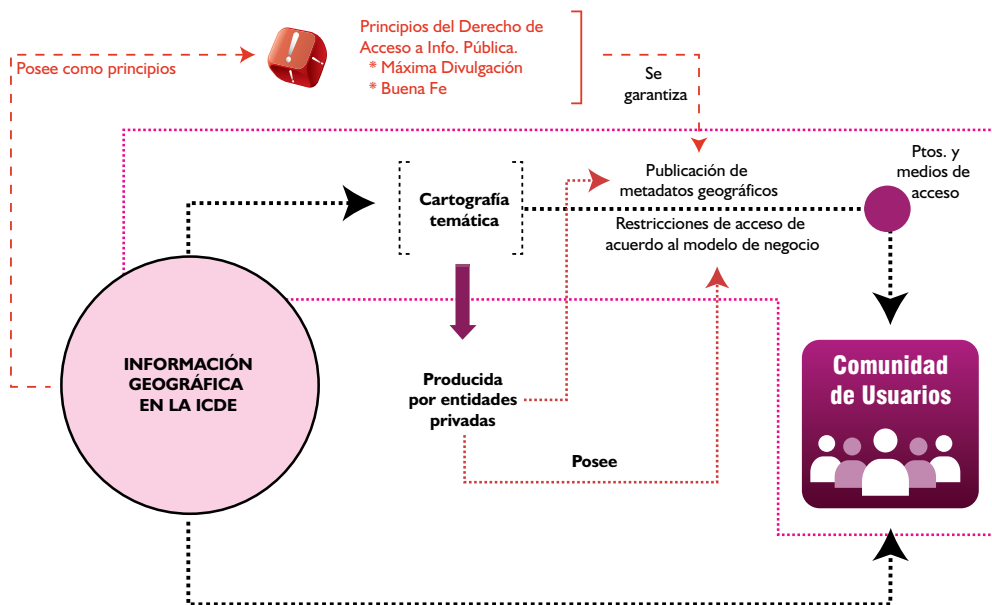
Principios del Derecho de Acceso a Info. Pública.
* Máxima Divulgación
* Buena Fe

Posee como principios

Se garantiza

Cartografía temática

Publicación de metadatos geográficos

Ptos. y medios de acceso

Restricciones de acceso de acuerdo al modelo de negocio

INFORMACIÓN GEOGRÁFICA EN LA ICDE

Producida por entidades privadas

Posee

Comunidad de Usuarios